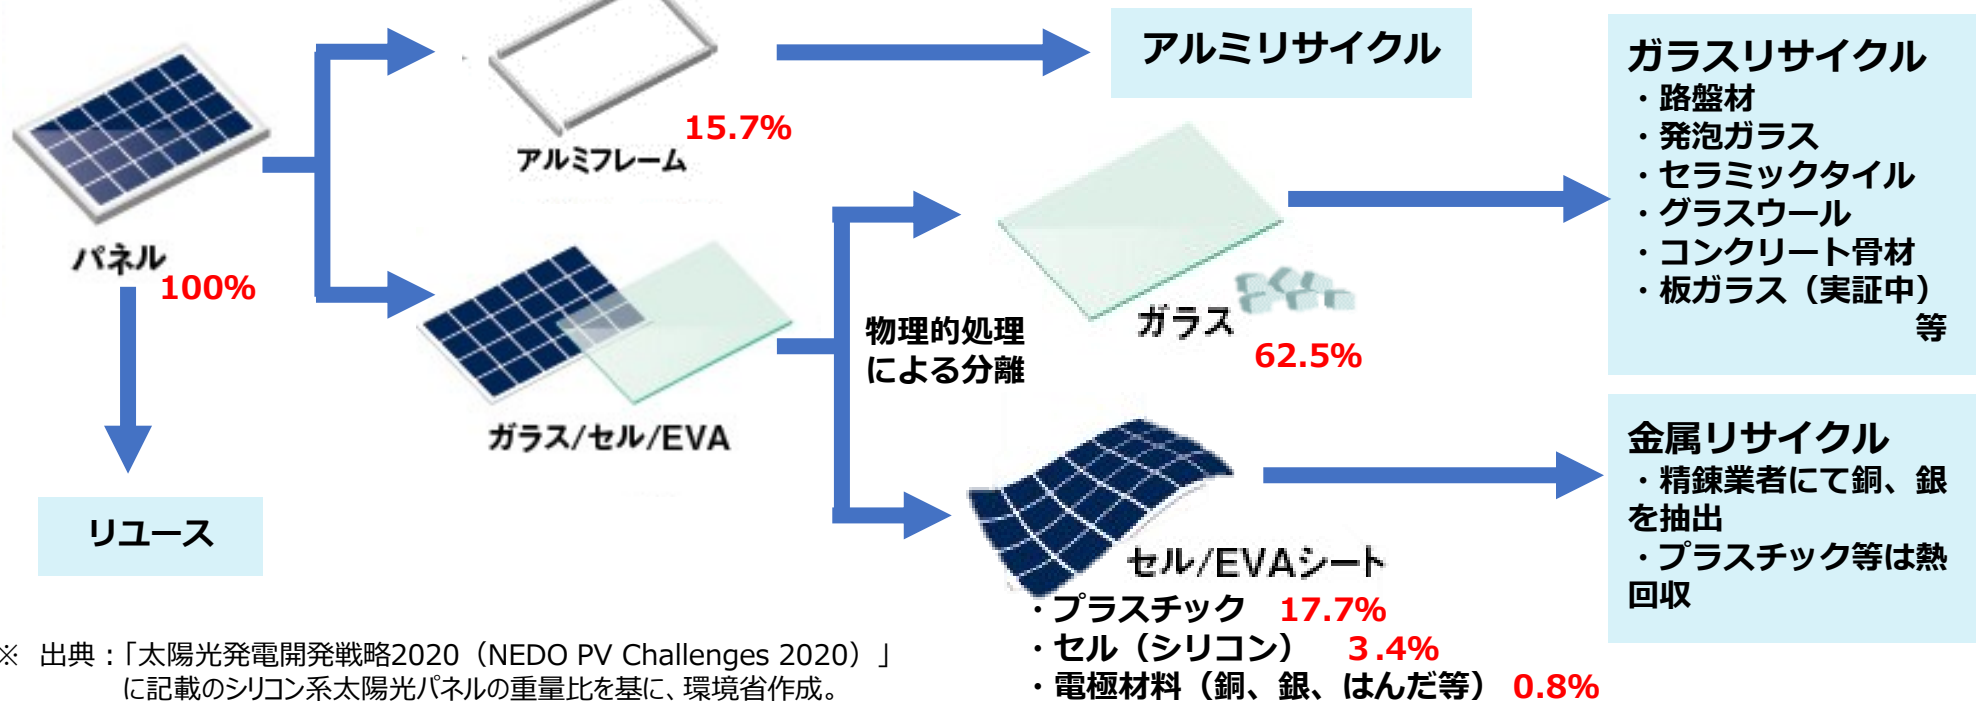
パネル
100%

リユース

アルミフレーム
15.7%

アルミリサイクル

ガラス/セル/EVA

物理的処理による分離

ガラス
62.5%

ガラスリサイクル
・路盤材
・発泡ガラス
・セラミックタイル
・グラスウール
・コンクリート骨材
・板ガラス（実証中）
等

セル/EVAシート
・プラスチック 17.7%
・セル（シリコン） 3.4%
・電極材料（銅、銀、はんだ等） 0.8%

金属リサイクル
・精錬業者にて銅、銀を抽出
・プラスチック等は熱回収

※ 出典：「太陽光発電開発戦略2020（NEDO PV Challenges 2020）」に記載のシリコン系太陽光パネルの重量比を基に、環境省作成。